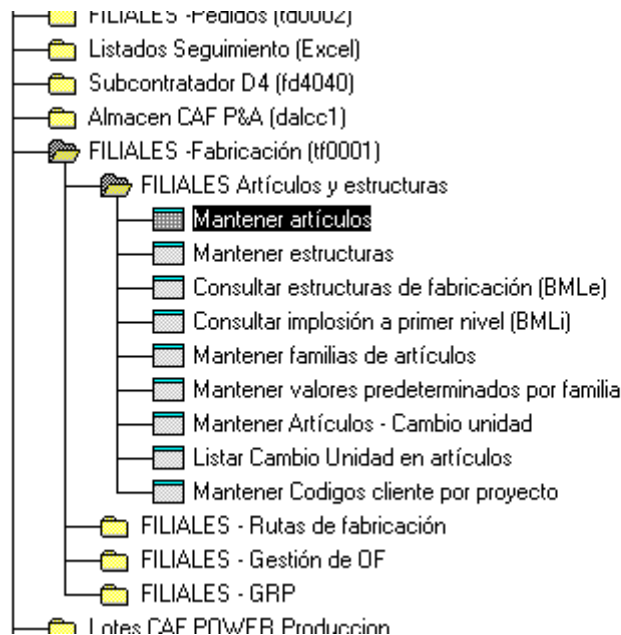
FILIALES -Pedidos (fd0002)
Listados Seguimiento (Excel)
Subcontratador D4 (fd4040)
Almacen CAF P&A (dalcc1)
FILIALES -Fabricación (tf0001)
FILIALES Artículos y estructuras
Mantener artículos
Mantener estructuras
Consultar estructuras de fabricación (BMLe)
Consultar implosión a primer nivel (BMLi)
Mantener familias de artículos
Mantener valores predeterminados por familia
Mantener Artículos - Cambio unidad
Listar Cambio Unidad en artículos
Mantener Codigos cliente por proyecto
FILIALES - Rutas de fabricación
FILIALES - Gestión de OF
FILIALES - GRP
Lotes CAF POWER Produccion